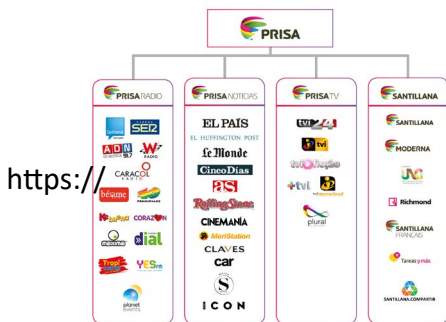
PRISA

PRISA RADIO
Cadena SER
ADN 91.7
W RADIO
CARACOL RADIO
béame
PANORAMICA
LOS 40
CORAZÓN
dial
YES
Tropical
planet events

PRISA NOTICIAS
EL PAIS
EL HUFFINGTON POST
Le Monde
CincoDias
AS
Rolling Stone
CINEMANÍA
MeriStation
CLAVES
car
ICON

PRISA TV
tvi 24
tvi
tvi Reality
+tvi
tvi internacional
plural

SANTILLANA
SANTILLANA
MODERNA
Richmond
SANTILLANA FRANÇAIS
Tareasymás
SANTILLANA COMPARTIR

https://